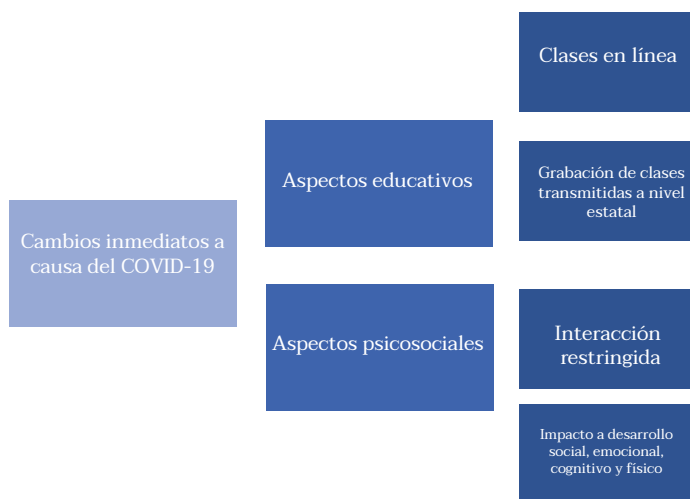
Cambios inmediatos a causa del COVID-19

Aspectos educativos

Clases en línea

Grabación de clases transmitidas a nivel estatal

Aspectos psicosociales

Interacción restringida

Impacto a desarrollo social, emocional, cognitivo y físico